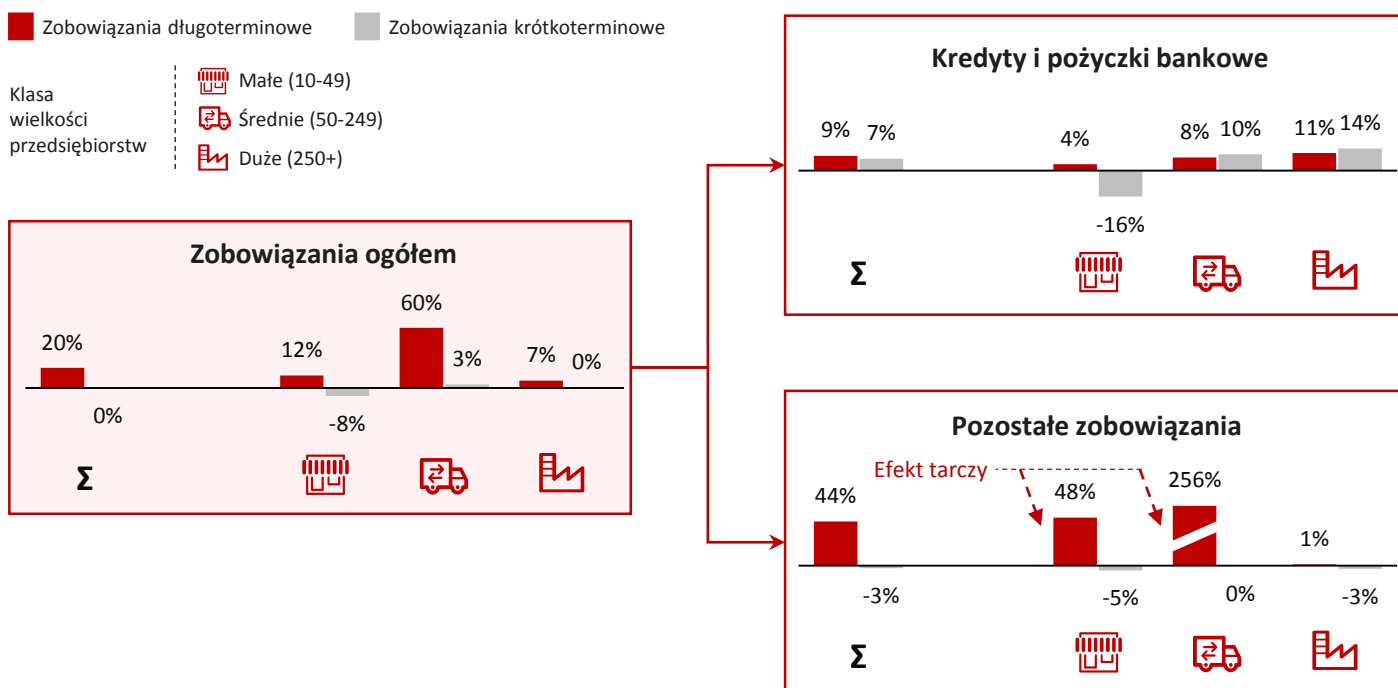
Zobowiązania długoterminowe   Zobowiązania krótkoterminowe

Klasa wielkości przedsiębiorstw
Małe (10-49)
Średnie (50-249)
Duże (250+)

Zobowiązania ogółem

| | Σ | Małe | Średnie | Duże |
|---|---|---|---|---|
| Zobowiązania długoterminowe | 20% | 12% | 60% | 7% |
| Zobowiązania krótkoterminowe | 0% | -8% | 3% | 0% |

Kredyty i pożyczki bankowe

| | Σ | Małe | Średnie | Duże |
|---|---|---|---|---|
| Zobowiązania długoterminowe | 9% | 4% | 8% | 11% |
| Zobowiązania krótkoterminowe | 7% | -16% | 10% | 14% |

Pozostałe zobowiązania

Efekt tarczy

| | Σ | Małe | Średnie | Duże |
|---|---|---|---|---|
| Zobowiązania długoterminowe | 44% | 48% | 256% | 1% |
| Zobowiązania krótkoterminowe | -3% | -5% | 0% | -3% |